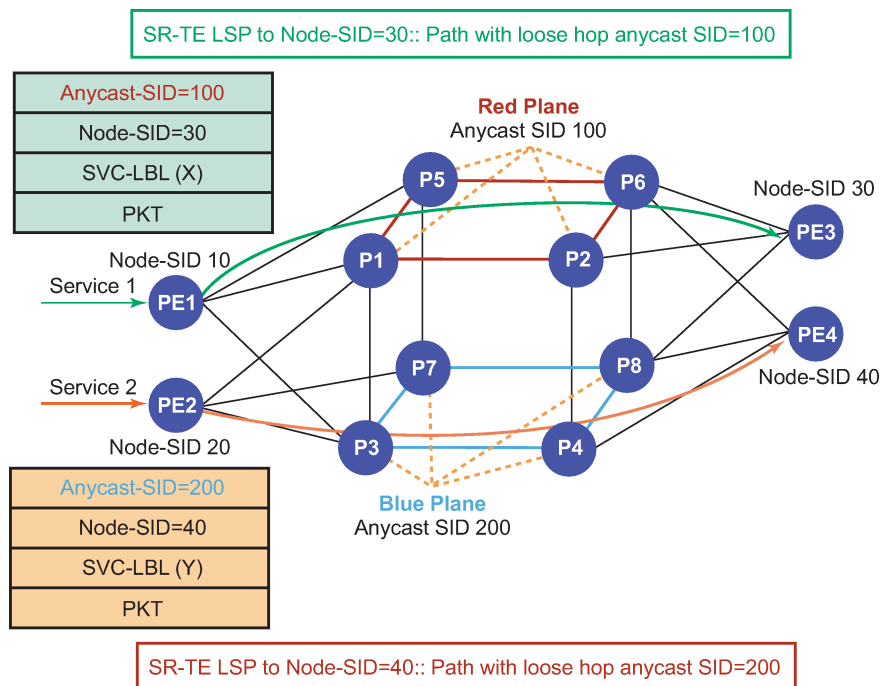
SR-TE LSP to Node-SID=30:: Path with loose hop anycast SID=100

| Anycast-SID=100 |
|---|
| Node-SID=30 |
| SVC-LBL (X) |
| PKT |

Red Plane
Anycast SID 100

P5
P6
Node-SID 30
PE3
Node-SID 10
P1
P2
Service 1
PE1
PE4
P7
P8
Node-SID 40
Service 2
PE2
Node-SID 20
P3
P4

Blue Plane
Anycast SID 200

| Anycast-SID=200 |
|---|
| Node-SID=40 |
| SVC-LBL (Y) |
| PKT |

SR-TE LSP to Node-SID=40:: Path with loose hop anycast SID=200